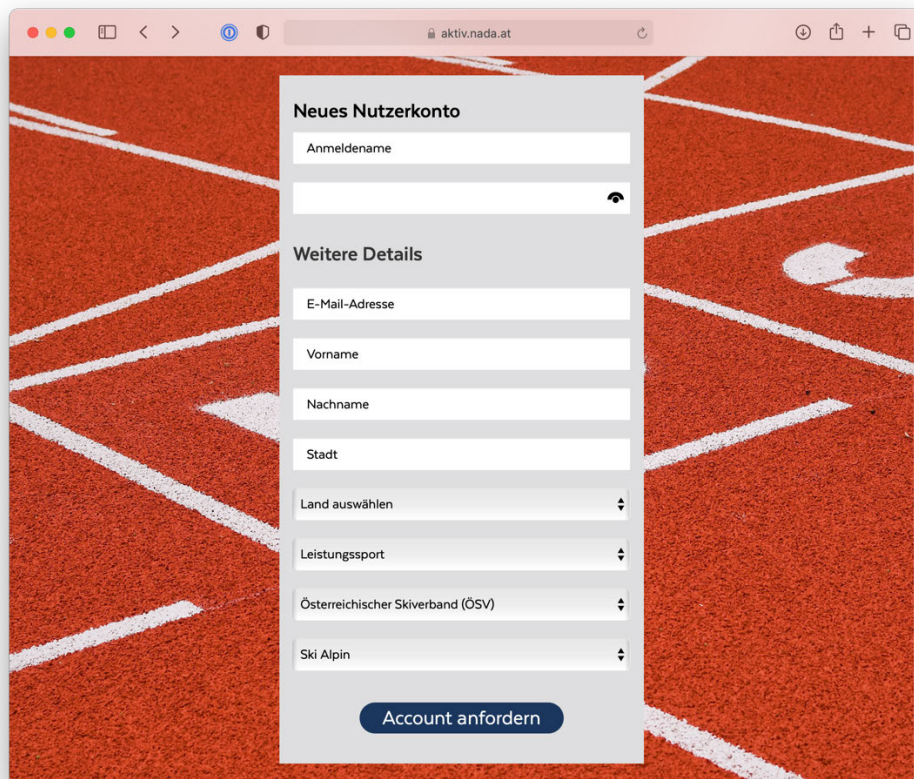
aktiv.nada.at

Neues Nutzerkonto

Anmeldename

Weitere Details

E-Mail-Adresse

Vorname

Nachname

Stadt

Land auswählen

Leistungssport

Österreichischer Skiverband (ÖSV)

Ski Alpin

Account anfordern